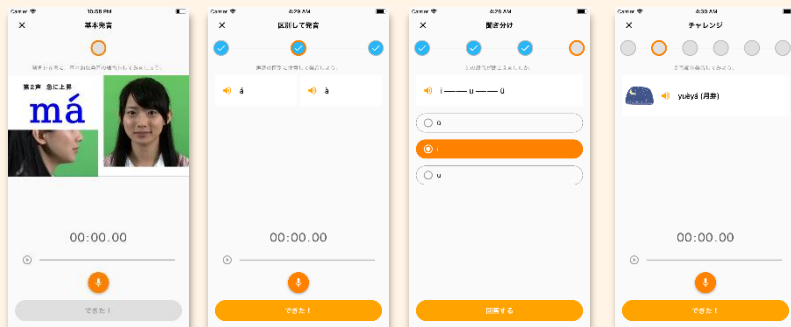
Carrier 10:58 PM
×
基本発音
第2声 急に上昇
má
00:00.00
できた！

Carrier 4:29 AM
×
区別して発音
á
à
00:00.00
できた！

Carrier 4:29 AM
×
聞き分け
i —— u —— ü
ü
i
u
回答する

Carrier 4:29 AM
×
チャレンジ
yuèyá (月芽)
00:00.00
できた！